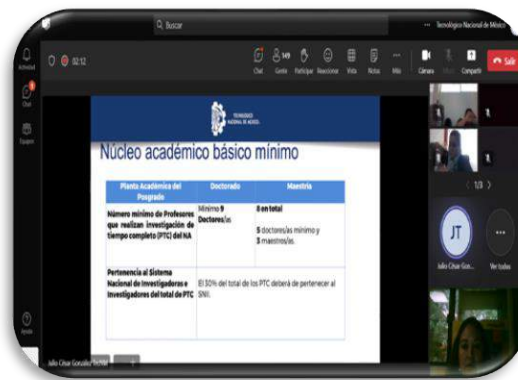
Buscar

··· Tecnológico Nacional de México

Actividad

Chat

Equipos

Ayuda

02:12

Chat Gente 149 Participar Reaccionar Vista Notas Más Cámara Micro Compartir Salir

TECNOLÓGICO NACIONAL DE MÉXICO

Núcleo académico básico mínimo

| Planta Académica del Posgrado | Doctorado | Maestría |
|---|---|---|
| Número mínimo de Profesores que realizan investigación de tiempo completo (PTC) del NA | Mínimo 9 Doctores/as | 8 en total<br><br>5 doctores/as mínimo y 3 maestros/as. |
| Pertenencia al Sistema Nacional de Investigadoras e Investigadores del total de PTC | El 50% del total de los PTC deberá de pertenecer al SNII. | |

1/3

JT

Julio César Gon...

Ver todas

Julio César González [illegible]